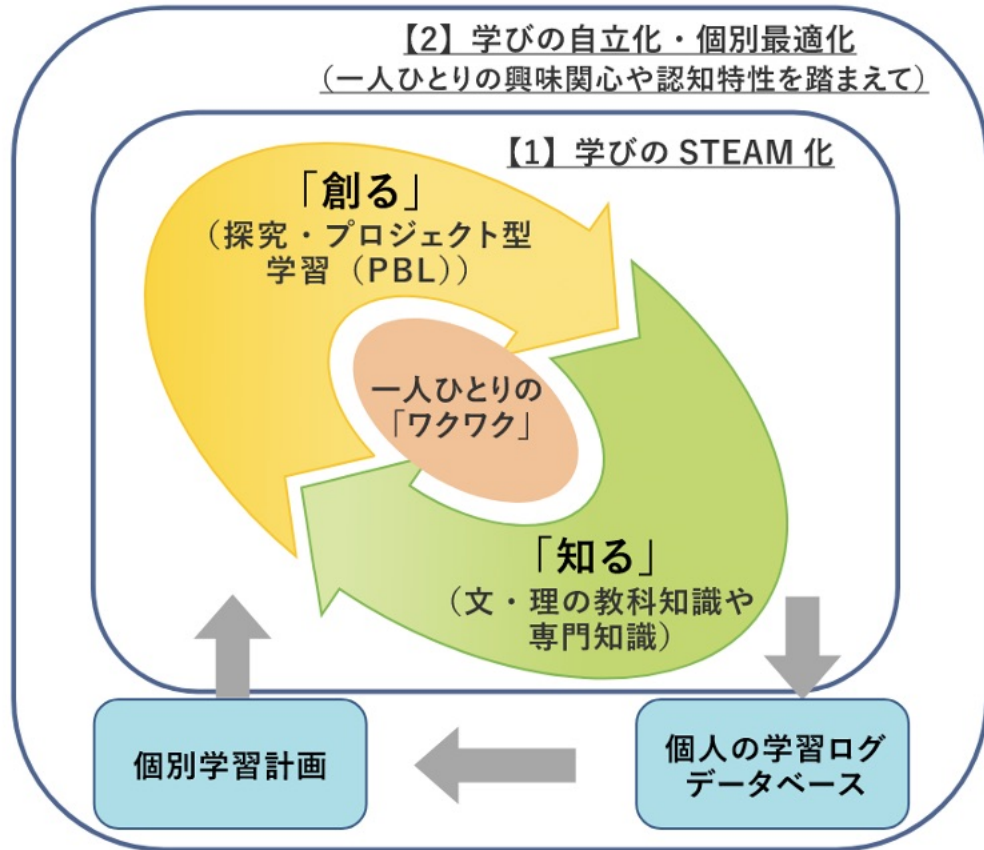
【2】学びの自立化・個別最適化
（一人ひとりの興味関心や認知特性を踏まえて）

【1】学びの STEAM 化

「創る」
（探究・プロジェクト型学習（PBL））

一人ひとりの「ワクワク」

「知る」
（文・理の教科知識や専門知識）

個別学習計画

個人の学習ログデータベース